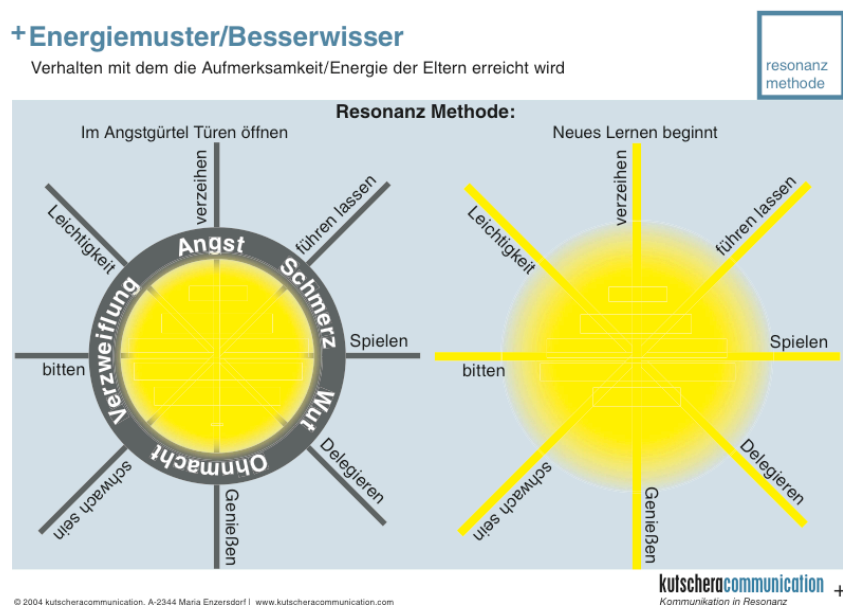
+Energiemuster/Besserwisser

Verhalten mit dem die Aufmerksamkeit/Energie der Eltern erreicht wird

resonanz methode

Resonanz Methode:

Im Angstgürtel Türen öffnen

verzeihen

Leichtigkeit

führen lassen

Angst

Schmerz

Verzweiflung

Spielen

bitten

Wut

Ohnmacht

Delegieren

schwach sein

Genießen

Neues Lernen beginnt

verzeihen

Leichtigkeit

führen lassen

Spielen

bitten

Delegieren

schwach sein

Genießen

© 2004 kutscheracommunication. A-2344 Maria Enzersdorf | www.kutscheracommunication.com

kutscheracommunication +

Kommunikation in Resonanz